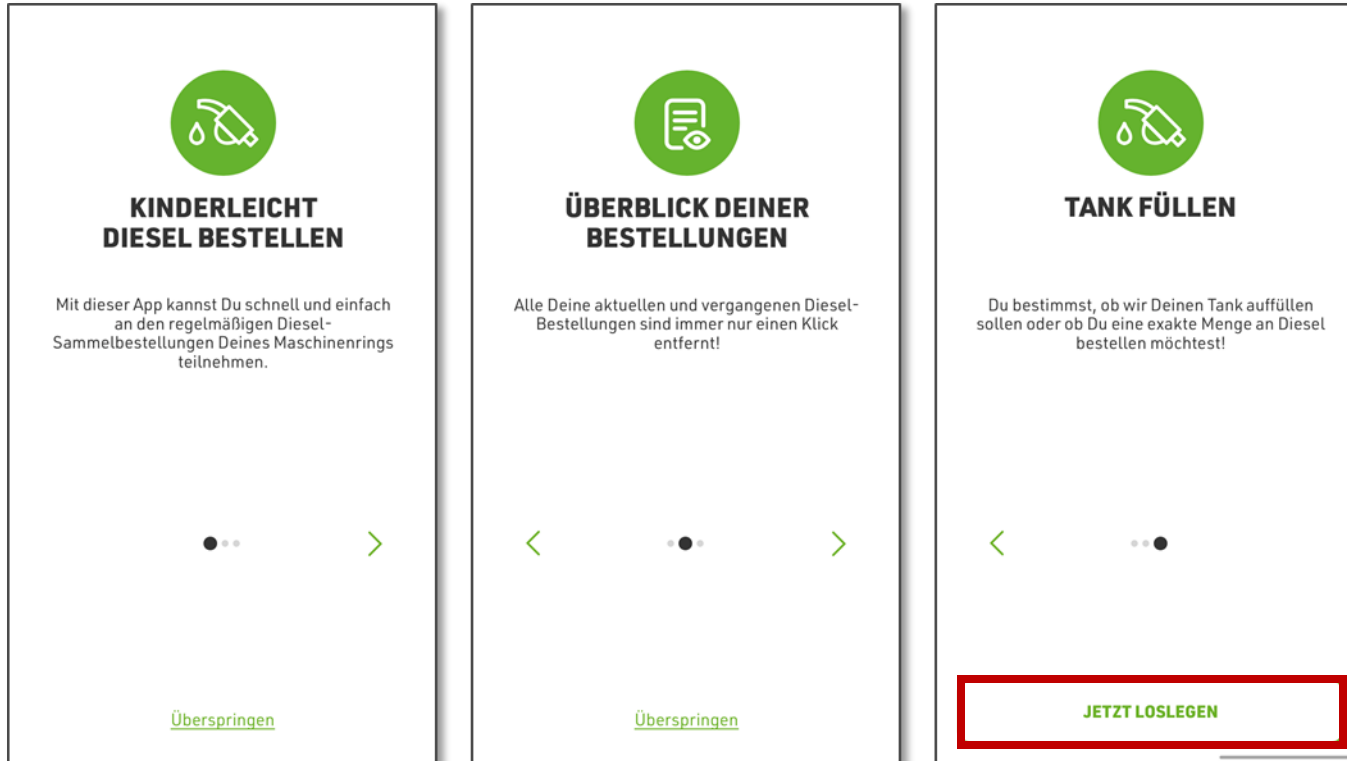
KINDERLEICHT DIESEL BESTELLEN

Mit dieser App kannst Du schnell und einfach an den regelmäßigen Diesel-Sammelbestellungen Deines Maschinenrings teilnehmen.

Überspringen

ÜBERBLICK DEINER BESTELLUNGEN

Alle Deine aktuellen und vergangenen Diesel-Bestellungen sind immer nur einen Klick entfernt!

Überspringen

TANK FÜLLEN

Du bestimmst, ob wir Deinen Tank auffüllen sollen oder ob Du eine exakte Menge an Diesel bestellen möchtest!

JETZT LOSLEGEN